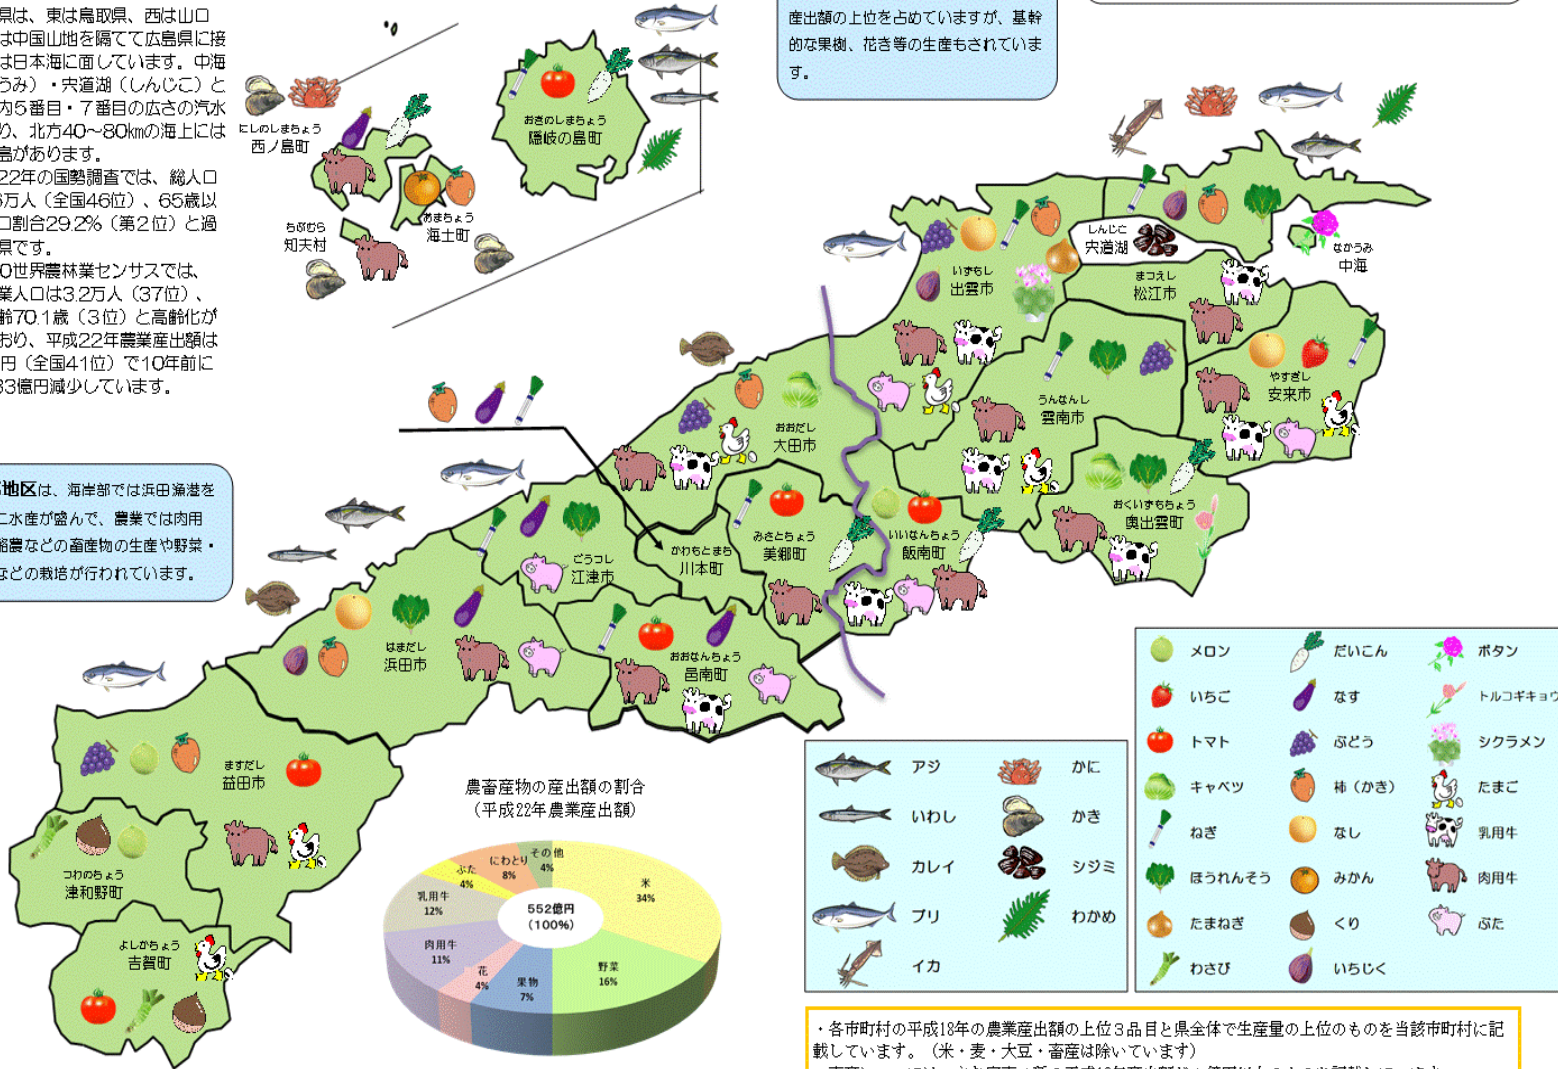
県は、東は鳥取県、西は山口
は中国山地を隔てて広島県に接
は日本海に面しています。中海
うみ）・宍道湖（しんじこ）と
内5番目・7番目の広さの汽水
り、北方40～80kmの海上には
島があります。
22年の国勢調査では、総人口
万人（全国46位）、65歳以
口割合29.2%（第2位）と過
県です。
0世界農林業センサスでは、
業人口は3.2万人（37位）、
齢70.1歳（3位）と高齢化が
おり、平成22年農業産出額は
円（全国41位）で10年前に
33億円減少しています。

地区は、海岸部では浜田漁港を
こ水産が盛んで、農業では肉用
酪農などの畜産物の生産や野菜・
などの栽培が行われています。

産出額の上位を占めていますが、基幹的な果樹、花き等の生産もされています。

にしのしまちょう
西ノ島町

ちぶむら
知夫村

あまちょう
海士町

おきのしまちょう
隠岐の島町

いずもし
出雲市

しんじこ
宍道湖

なかうみ
中海

まつえし
松江市

やすぎし
安来市

うんなんし
雲南市

おおだし
大田市

おくいずもちょう
奥出雲町

いいなんちょう
飯南町

みさとちょう
美郷町

かわもとまち
川本町

ごうつし
江津市

はまだし
浜田市

おおなんちょう
邑南町

ますだし
益田市

つわのちょう
津和野町

よしかちょう
吉賀町

農畜産物の産出額の割合
（平成22年農業産出額）

552億円
（100%）

米
34%

野菜
16%

果物
7%

花
4%

肉用牛
11%

乳用牛
12%

ぶた
4%

にわとり
8%

その他
4%

メロン
いちご
トマト
キャベツ
ねぎ
ほうれんそう
たまねぎ
わさび
だいこん
なす
ぶどう
柿（かき）
なし
みかん
くり
いちじく
ボタン
トルコギキョウ
シクラメン
たまご
乳用牛
肉用牛
ぶた

アジ
いわし
カレイ
ブリ
イカ
かに
かき
シジミ
わかめ

・各市町村の平成18年の農業産出額の上位３品目と県全体で生産量の上位のものを当該市町村に記載しています。（米・麦・大豆・畜産は除いています）
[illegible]